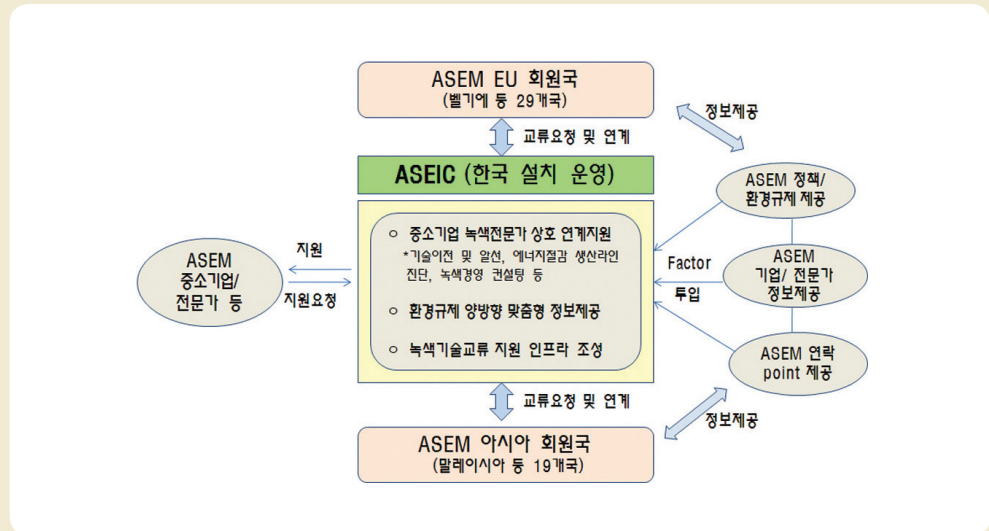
ASEM EU 회원국
(벨기에 등 29개국)

정보제공

교류요청 및 연계

ASEIC (한국 설치 운영)

ASEM 정책/
환경규제 제공

ASEM
중소기업/
전문가 등

지원

지원요청

○ 중소기업 녹색전문가 상호 연계지원
*기술이전 및 알선, 에너지절감 생산라인 진단, 녹색경영 컨설팅 등

○ 환경규제 양방향 맞춤형 정보제공

○ 녹색기술교류 지원 인프라 조성

Factor
투입

ASEM
기업/ 전문가
정보제공

ASEM 연락
point 제공

교류요청 및 연계

정보제공

ASEM 아시아 회원국
(말레이시아 등 19개국)